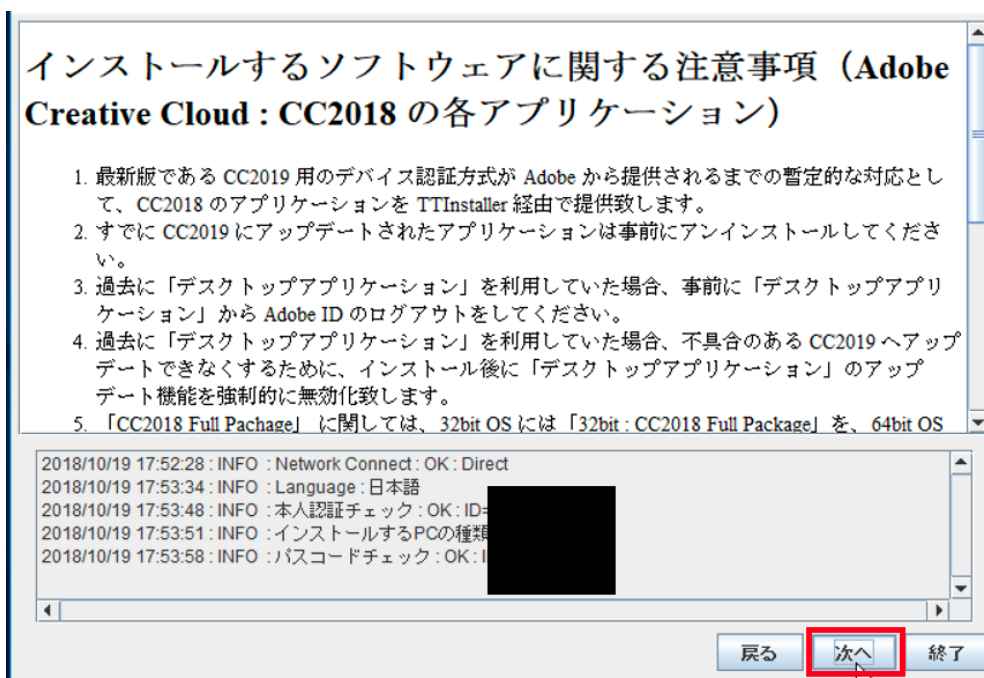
インストールするソフトウェアに関する注意事項（Adobe Creative Cloud : CC2018 の各アプリケーション）

1. 最新版である CC2019 用のデバイス認証方式が Adobe から提供されるまでの暫定的な対応として、CC2018 のアプリケーションを TTInstaller 経由で提供致します。
2. すでに CC2019 にアップデートされたアプリケーションは事前にアンインストールしてください。
3. 過去に「デスクトップアプリケーション」を利用していた場合、事前に「デスクトップアプリケーション」から Adobe ID のログアウトをしてください。
4. 過去に「デスクトップアプリケーション」を利用していた場合、不具合のある CC2019 へアップデートできなくするために、インストール後に「デスクトップアプリケーション」のアップデート機能を強制的に無効化致します。
5. 「CC2018 Full Pachage」 に関しては、32bit OS には「32bit : CC2018 Full Package」を、64bit OS

2018/10/19 17:52:28 : INFO : Network Connect : OK : Direct
2018/10/19 17:53:34 : INFO : Language : 日本語
2018/10/19 17:53:48 : INFO : 本人認証チェック : OK : ID=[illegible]
2018/10/19 17:53:51 : INFO : インストールするPCの種類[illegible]
2018/10/19 17:53:58 : INFO : パスコードチェック : OK : I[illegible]

戻る 次へ 終了